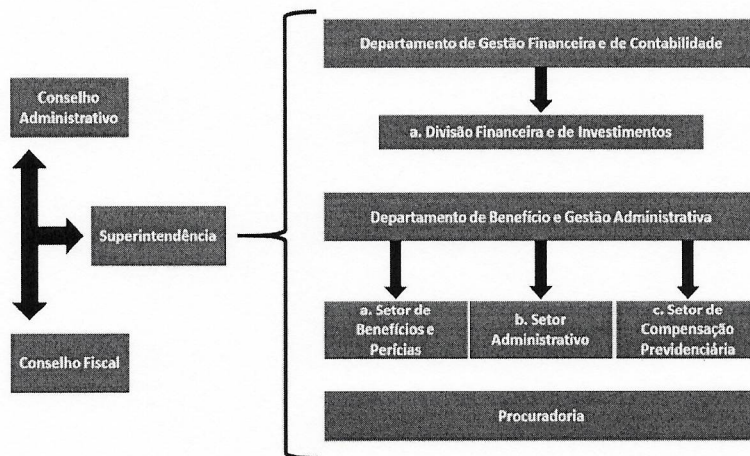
Conselho Administrativo

Superintendência

Conselho Fiscal

Departamento de Gestão Financeira e de Contabilidade

a. Divisão Financeira e de Investimentos

Departamento de Benefício e Gestão Administrativa

a. Setor de Benefícios e Perícias

b. Setor Administrativo

c. Setor de Compensação Previdenciária

Procuradoria